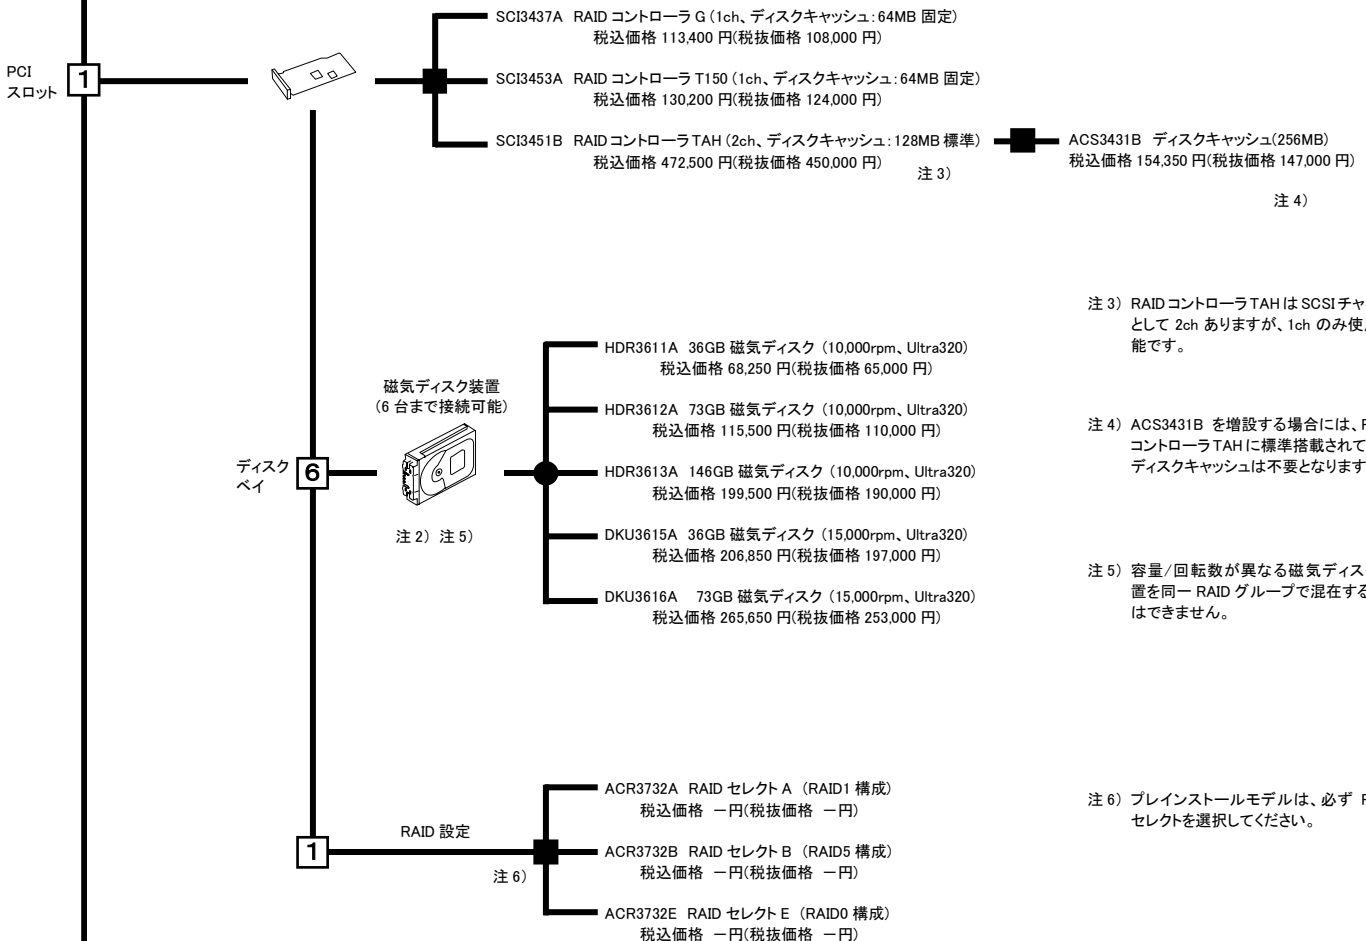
PCI
スロット 1

SCI3437A RAID コントローラ G (1ch、ディスクキャッシュ:64MB 固定)
税込価格 113,400 円(税抜価格 108,000 円)

SCI3453A RAID コントローラ T150 (1ch、ディスクキャッシュ:64MB 固定)
税込価格 130,200 円(税抜価格 124,000 円)

SCI3451B RAID コントローラ TAH (2ch、ディスクキャッシュ:128MB 標準)
税込価格 472,500 円(税抜価格 450,000 円)
注 3)

ACS3431B ディスクキャッシュ(256MB)
税込価格 154,350 円(税抜価格 147,000 円)
注 4)

注 3) RAID コントローラ TAH は SCSI チャ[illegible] として 2ch ありますが、1ch のみ使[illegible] 能です。

磁気ディスク装置
(6 台まで接続可能)

ディスク
ベイ 6

注 2) 注 5)

HDR3611A 36GB 磁気ディスク (10,000rpm、Ultra320)
税込価格 68,250 円(税抜価格 65,000 円)

HDR3612A 73GB 磁気ディスク (10,000rpm、Ultra320)
税込価格 115,500 円(税抜価格 110,000 円)

HDR3613A 146GB 磁気ディスク (10,000rpm、Ultra320)
税込価格 199,500 円(税抜価格 190,000 円)

DKU3615A 36GB 磁気ディスク (15,000rpm、Ultra320)
税込価格 206,850 円(税抜価格 197,000 円)

DKU3616A 73GB 磁気ディスク (15,000rpm、Ultra320)
税込価格 265,650 円(税抜価格 253,000 円)

注 4) ACS3431B を増設する場合には、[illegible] コントローラ TAH に標準搭載されて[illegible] ディスクキャッシュは不要となります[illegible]

注 5) 容量/回転数が異なる磁気ディス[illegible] 置を同一 RAID グループで混在する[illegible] はできません。

RAID 設定
1
注 6)

ACR3732A RAID セレクト A (RAID1 構成)
税込価格 ー円(税抜価格 ー円)

ACR3732B RAID セレクト B (RAID5 構成)
税込価格 ー円(税抜価格 ー円)

ACR3732E RAID セレクト E (RAID0 構成)
税込価格 ー円(税抜価格 ー円)

注 6) プレインストールモデルは、必ず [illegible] セレクトを選択してください。